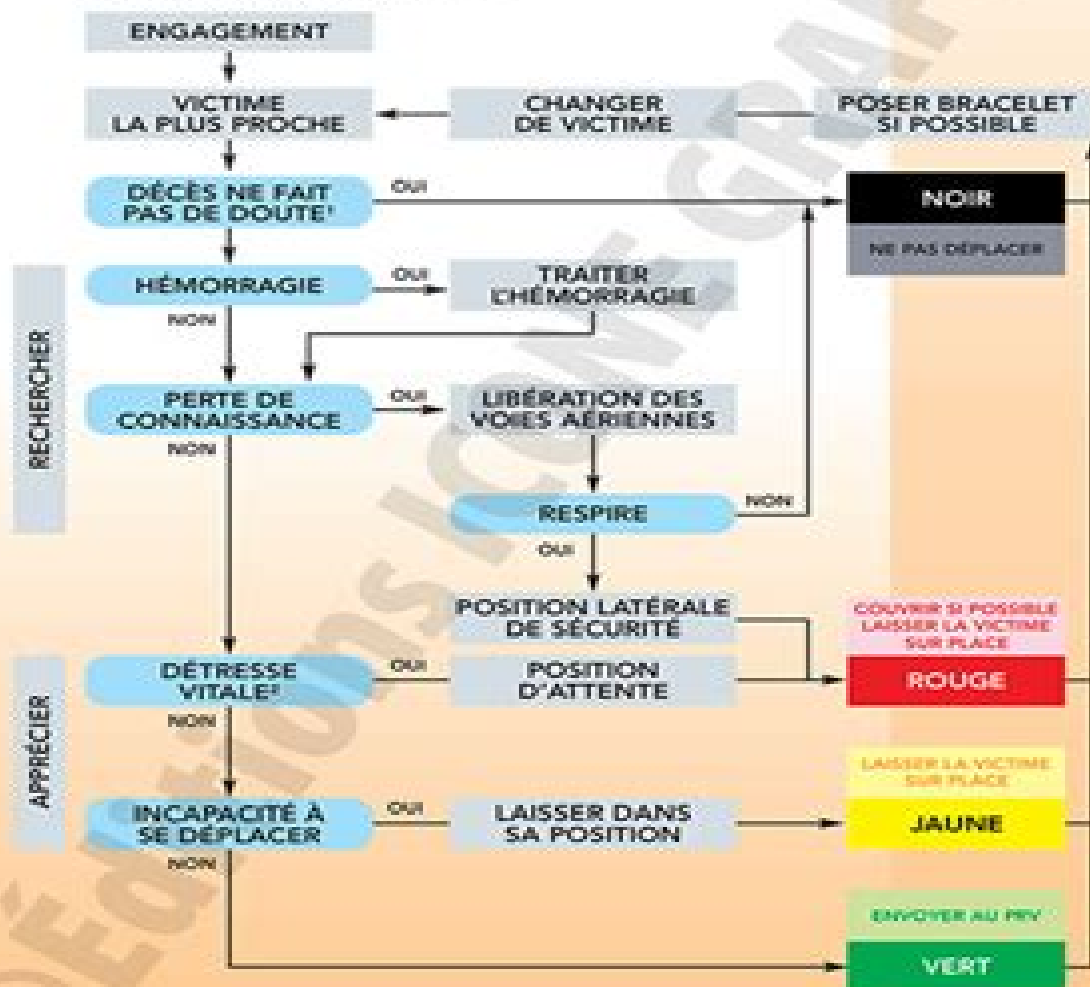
ENGAGEMENT

VICTIME LA PLUS PROCHE

CHANGER DE VICTIME

POSER BRACELET SI POSSIBLE

RECHERCHER

DÉCÈS NE FAIT PAS DE DOUTE¹

OUI

NOIR

NE PAS DÉPLACER

HÉMORRAGIE

OUI

TRAITER L'HÉMORRAGIE

NON

PERTE DE CONNAISSANCE

OUI

LIBÉRATION DES VOIES AÉRIENNES

NON

RESPIRE

NON

OUI

POSITION LATÉRALE DE SÉCURITÉ

COUVRIR SI POSSIBLE LAISSER LA VICTIME SUR PLACE

APPRÉCIER

DÉTRESSE VITALE²

OUI

POSITION D'ATTENTE

ROUGE

NON

LAISSER LA VICTIME SUR PLACE

INCAPACITÉ À SE DÉPLACER

OUI

LAISSER DANS SA POSITION

JAUNE

NON

ENVOYER AU PRV

VERT